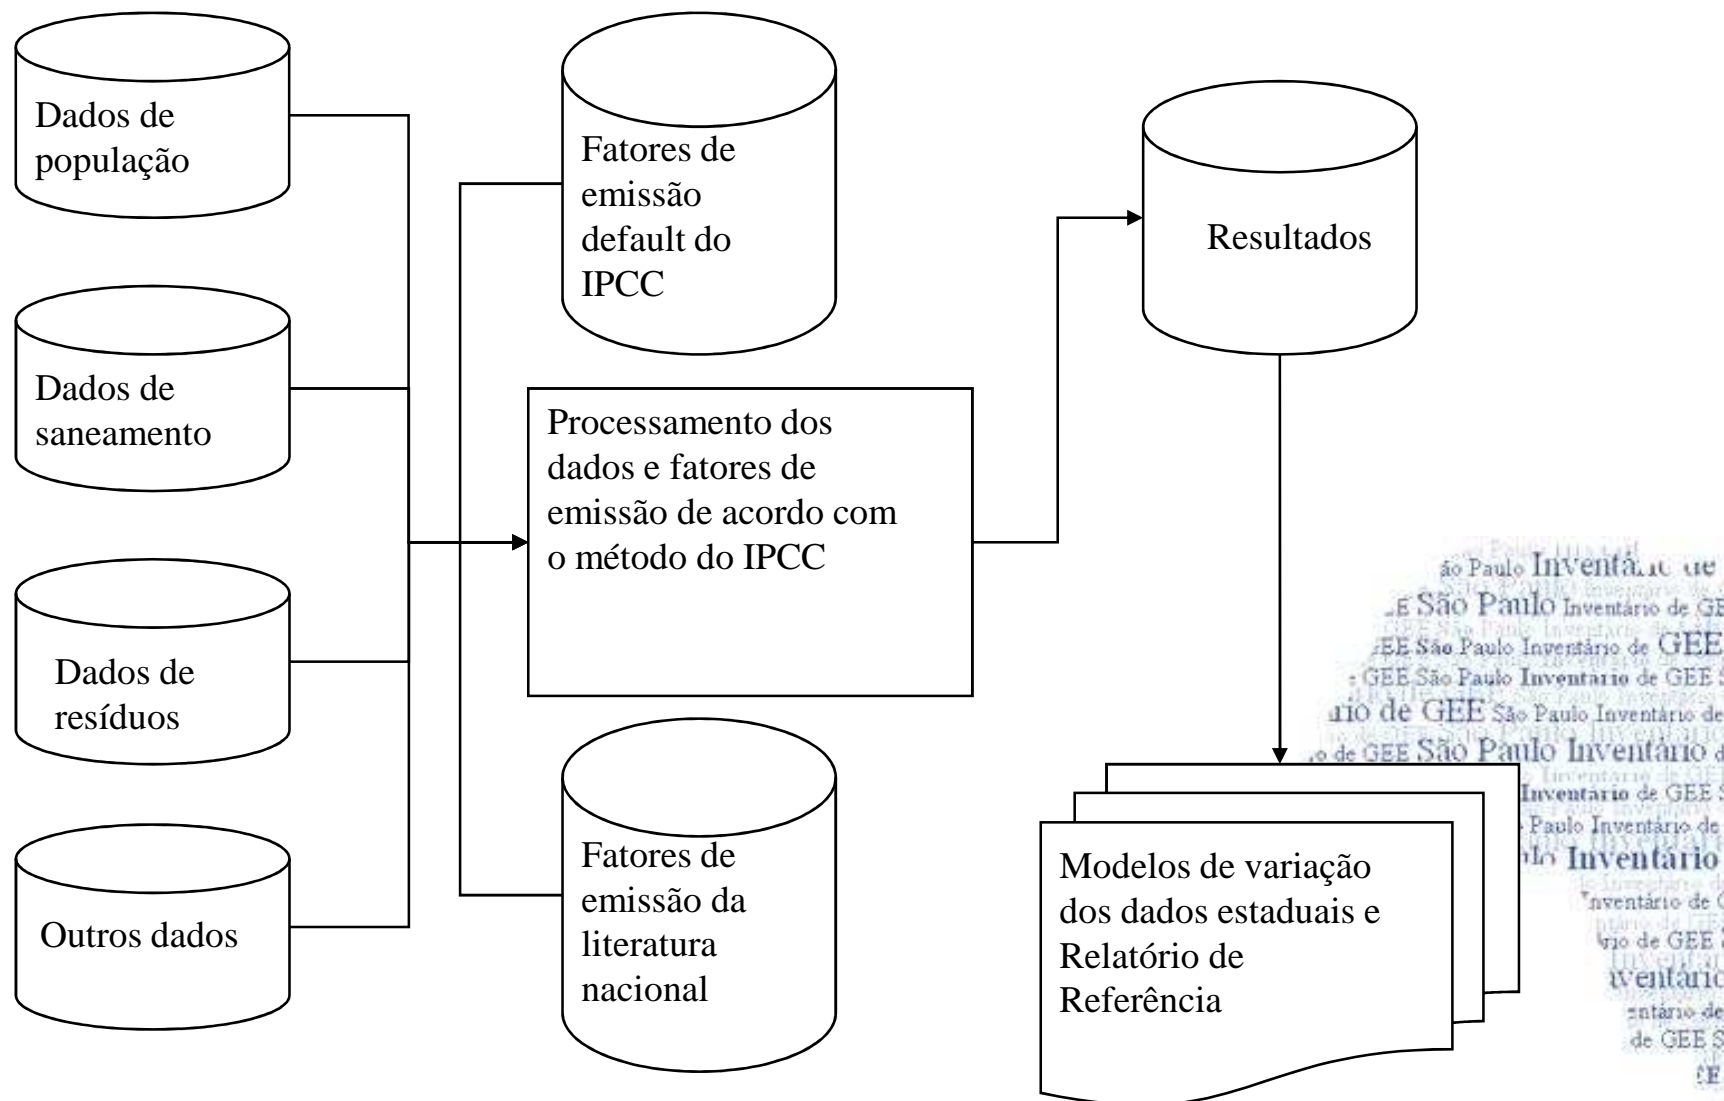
Dados de população

Dados de saneamento

Dados de resíduos

Outros dados

Fatores de emissão default do IPCC

Processamento dos dados e fatores de emissão de acordo com o método do IPCC

Fatores de emissão da literatura nacional

Resultados

Modelos de variação dos dados estaduais e Relatório de Referência

ão Paulo Inventário de
E São Paulo Inventário de GE
GEE São Paulo Inventário de GEE
GEE São Paulo Inventario de GEE S
rio de GEE São Paulo Inventário de
o de GEE São Paulo Inventário d
Inventario de GEE S
Paulo Inventário de
lo Inventario
Inventário de G
rio de GEE S
ventário
ntário de
de GEE S
EE